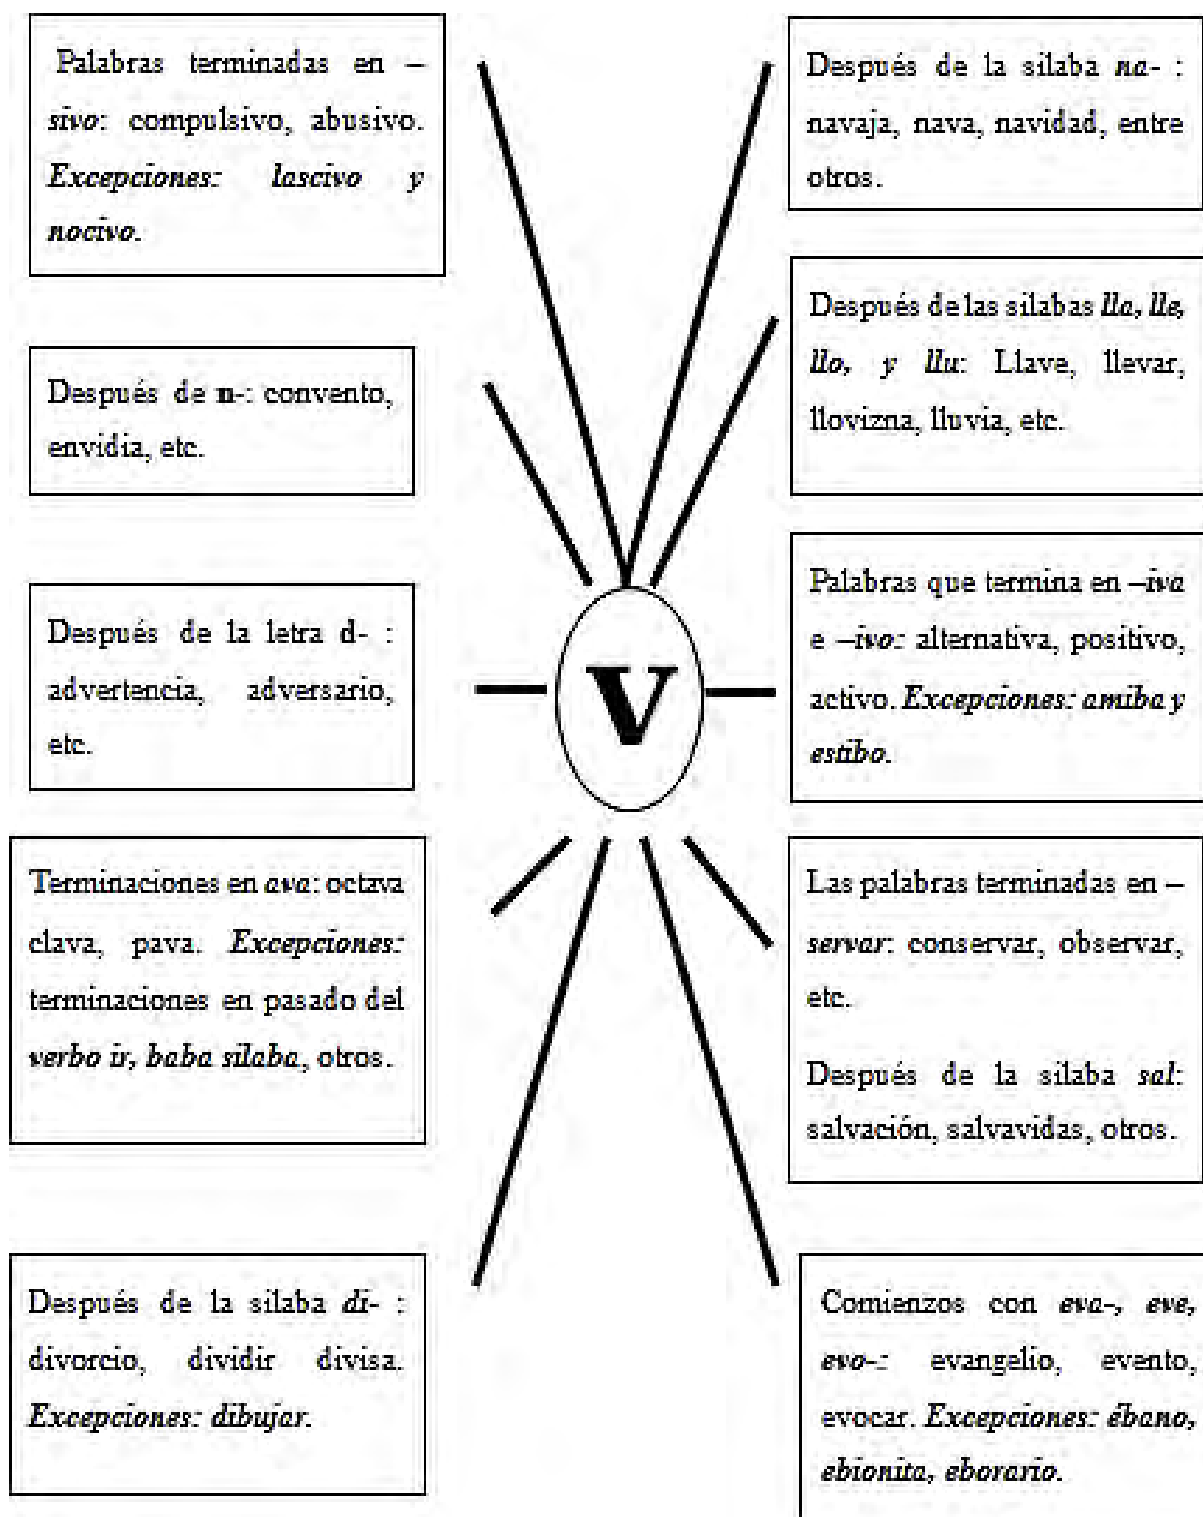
Palabras terminadas en –*sivo*: compulsivo, abusivo. *Excepciones: lascivo y nocivo.*

Después de la silaba *na-* : navaja, nava, navidad, entre otros.

Después de las silabas *lla, lle, llo, y llu*: Llave, llevar, llovizna, lluvia, etc.

Después de n-: convento, envidia, etc.

Después de la letra d- : advertencia, adversario, etc.

V

Palabras que termina en *–iva* e *–ivo*: alternativa, positivo, activo. *Excepciones: amiba y estibo.*

Terminaciones en *ava*: octava clava, pava. *Excepciones:* terminaciones en pasado del *verbo ir, baba silaba*, otros.

Las palabras terminadas en –*servar*: conservar, observar, etc.

Después de la silaba *sal*: salvación, salvavidas, otros.

Después de la silaba *di-* : divorcio, dividir divisa. *Excepciones: dibujar.*

Comienzos con *eva-, eve, evo-*: evangelio, evento, evocar. *Excepciones: ébano, ebionita, eborario.*